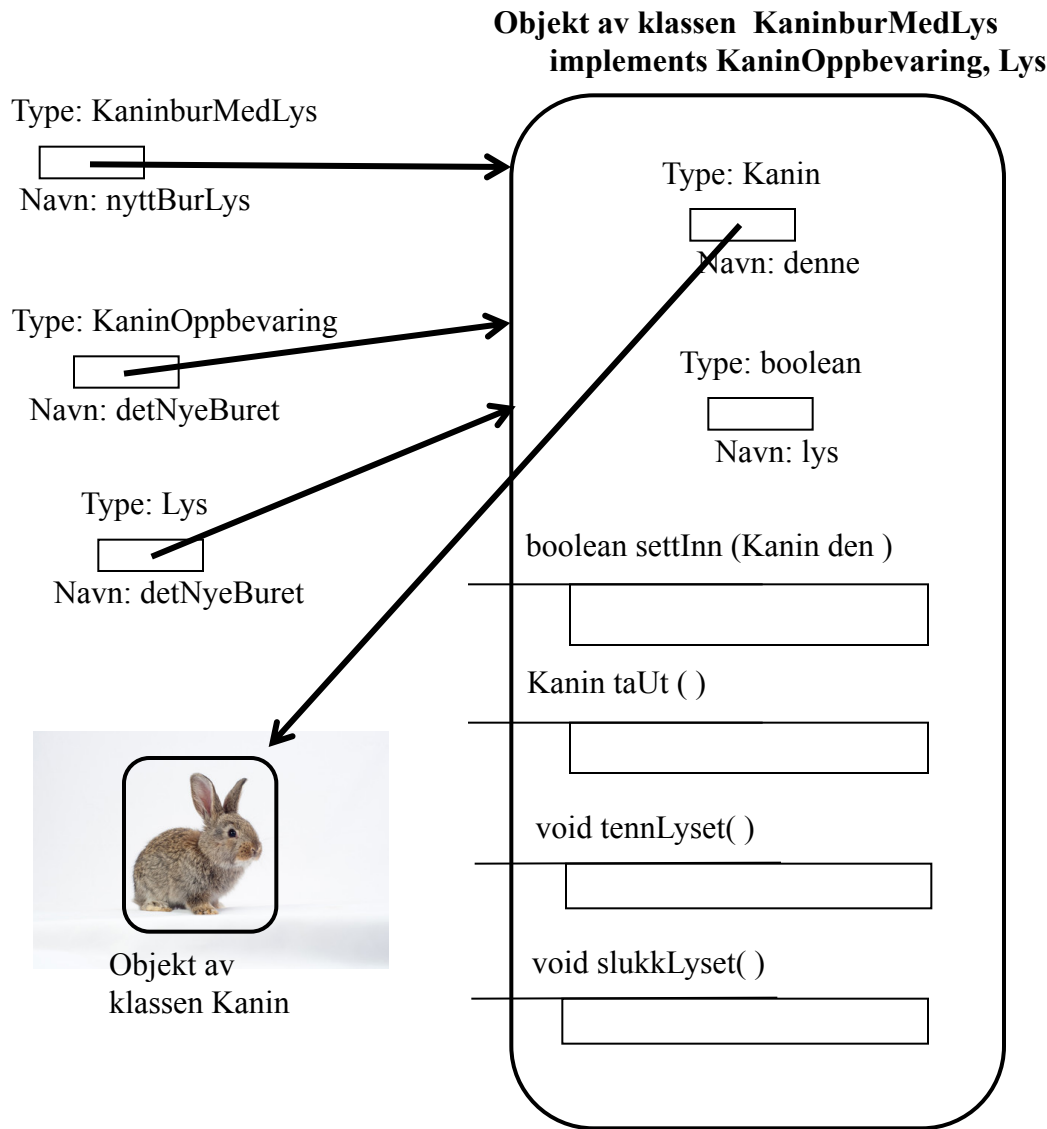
**Objekt av klassen KaninburMedLys implements KaninOppbevaring, Lys**

Type: KaninburMedLys

Navn: nyttBurLys

Type: KaninOppbevaring

Navn: detNyeBuret

Type: Lys

Navn: detNyeBuret

Type: Kanin

Navn: denne

Type: boolean

Navn: lys

boolean settInn (Kanin den )

Kanin taUt ( )

void tennLyset( )

void slukkLyset( )

Objekt av klassen Kanin